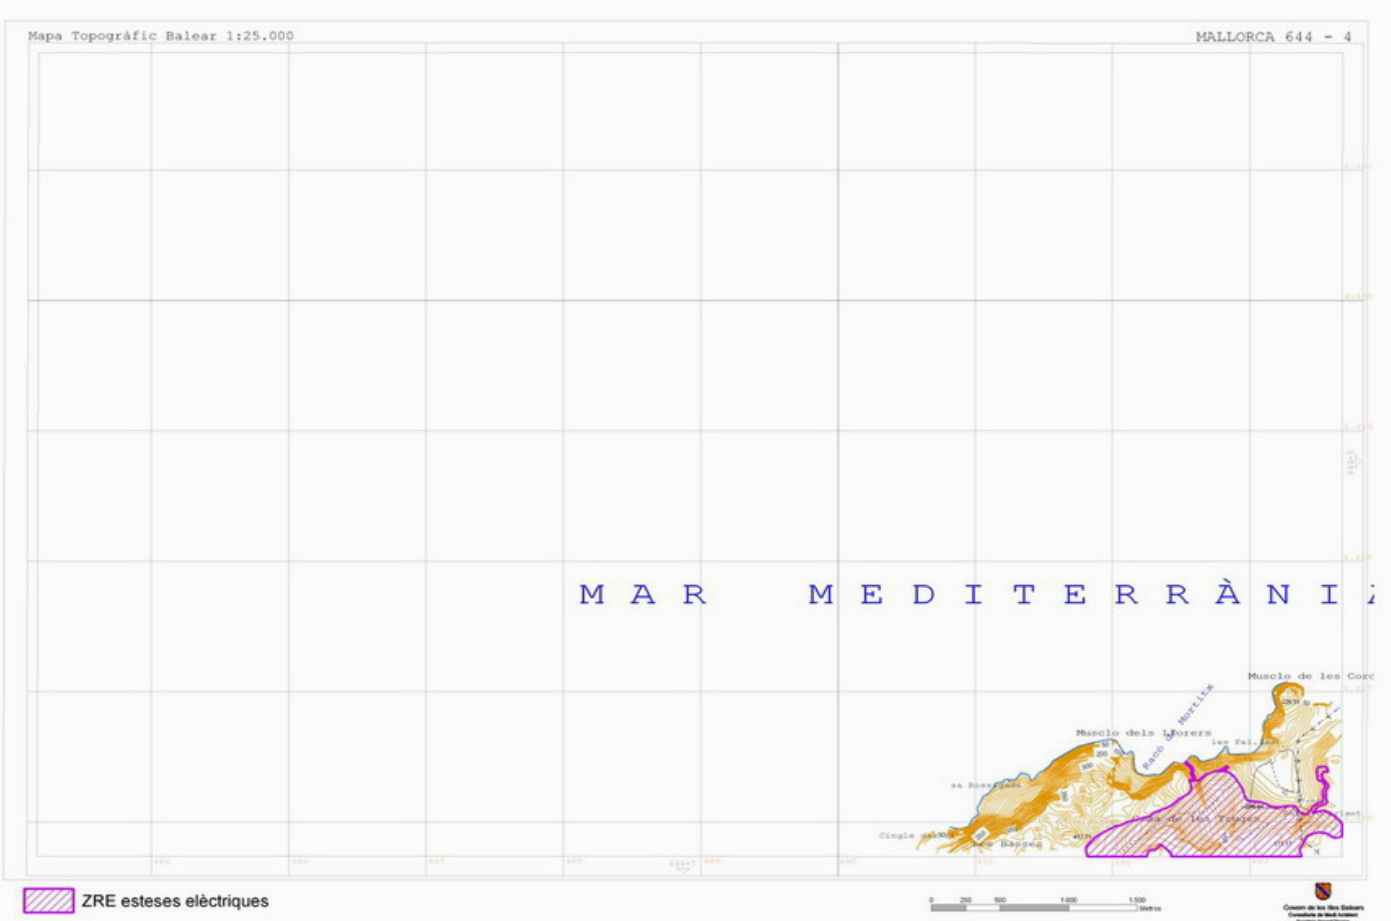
Mapa Topogràfic Balear 1:25.000

MALLORCA 644 - 4

M A R M E D I T E R R À N I

Musclo de les Corc

Musclo dels Llorers

Racó de Mortitx

les Fel.

sa Rossegada

Cingle del

Coma de les Truges

les Basses

ZRE esteses elèctriques

0 250 500 1.000 1.500 Metres

Govern de les Illes Balears
Conselleria de Medi Ambient